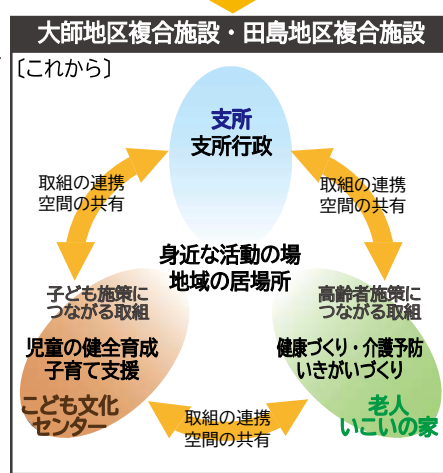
大師地区複合施設・田島地区複合施設

〔これから〕

支所
支所行政

取組の連携
空間の共有

取組の連携
空間の共有

身近な活動の場
地域の居場所

子ども施策に
つながる取組

児童の健全育成
子育て支援

こども文化
センター

高齢者施策に
つながる取組

健康づくり・介護予防
いきがいづくり

老人
いこいの家

取組の連携
空間の共有